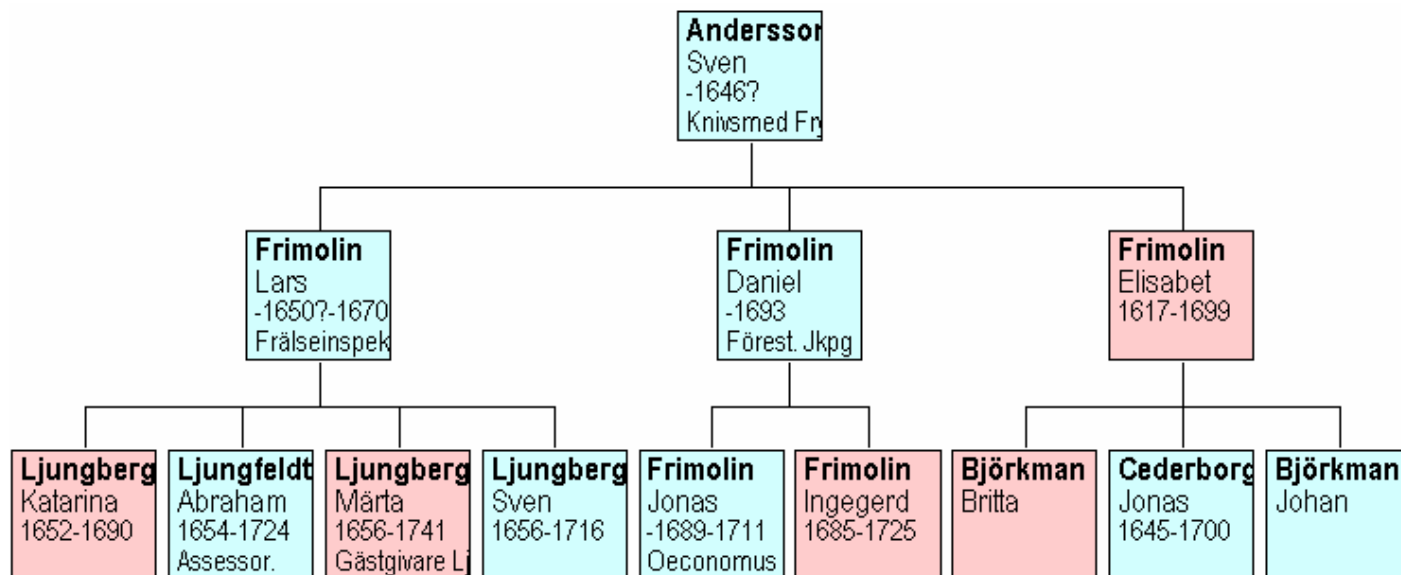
Anderssor
Sven
-1646?
Knivsmed Fr

Frimolin
Lars
-1650?-1670
Frälseinspek

Frimolin
Daniel
-1693
Förest. Jkpg

Frimolin
Elisabet
1617-1699

Ljungberg
Katarina
1652-1690

Ljungfeldt
Abraham
1654-1724
Assessor.

Ljungberg
Märta
1656-1741
Gästgivare Lj

Ljungberg
Sven
1656-1716

Frimolin
Jonas
-1689-1711
Oeconomus

Frimolin
Ingegerd
1685-1725

Björkman
Britta

Cederborg
Jonas
1645-1700

Björkman
Johan